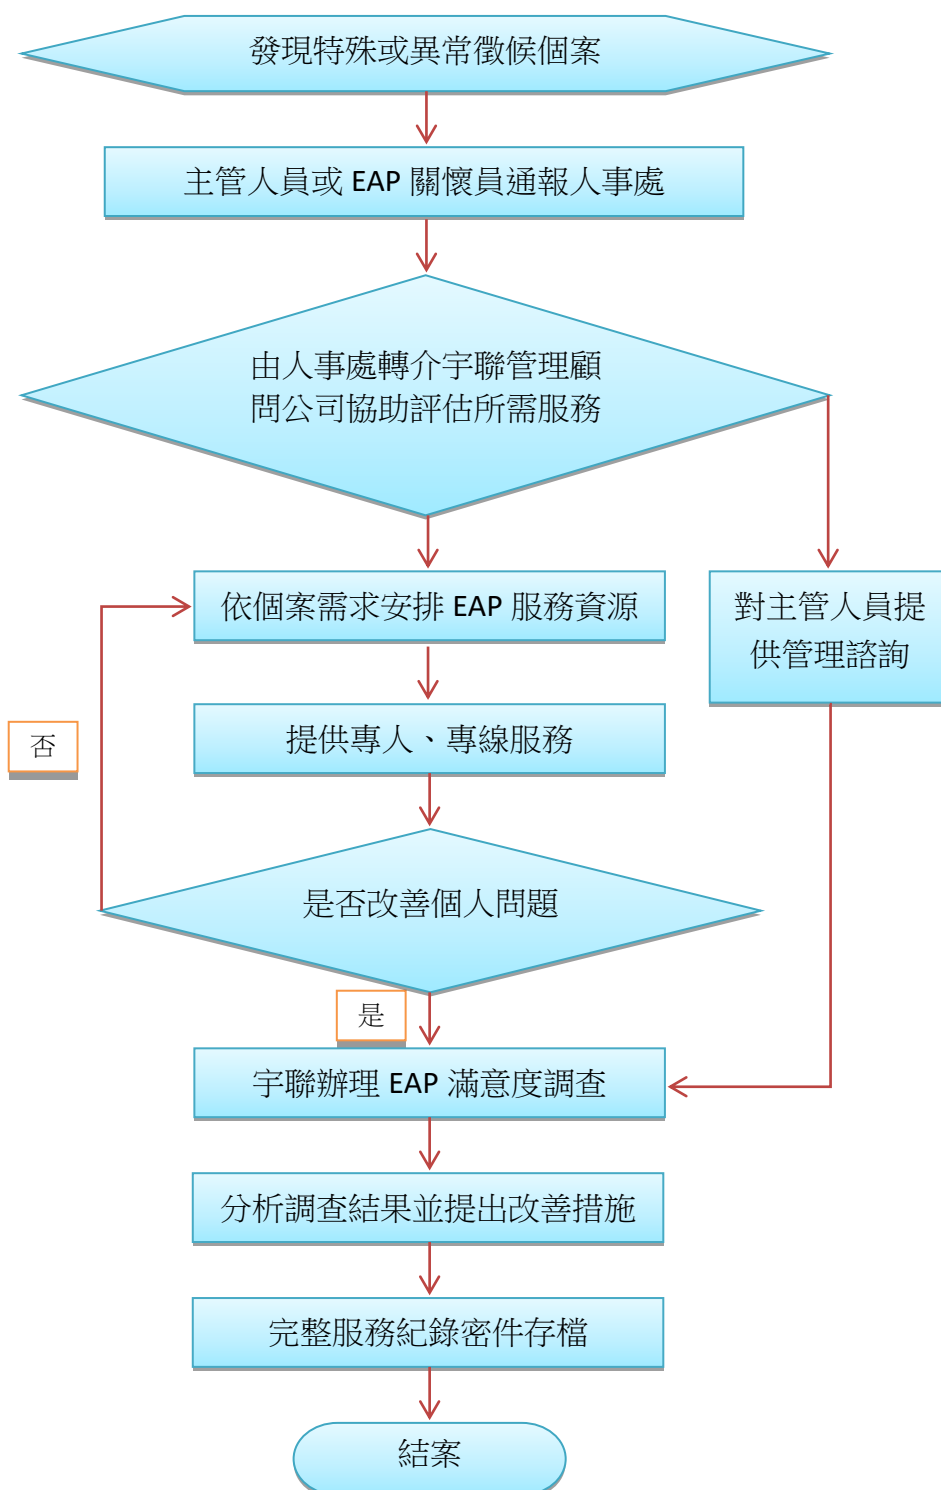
發現特殊或異常徵候個案

主管人員或 EAP 關懷員通報人事處

由人事處轉介宇聯管理顧問公司協助評估所需服務

依個案需求安排 EAP 服務資源

對主管人員提供管理諮詢

提供專人、專線服務

否

是否改善個人問題

是

宇聯辦理 EAP 滿意度調查

分析調查結果並提出改善措施

完整服務紀錄密件存檔

結案